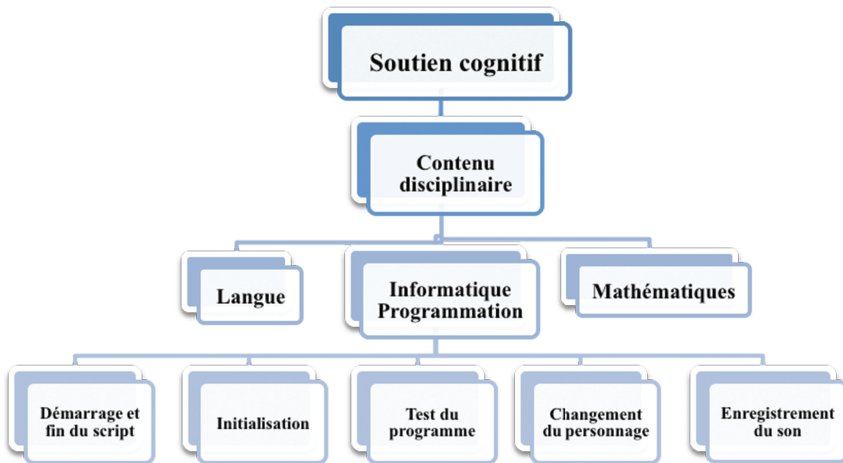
Soutien cognitif

Contenu disciplinaire

Langue

Informatique Programmation

Mathématiques

Démarrage et fin du script

Initialisation

Test du programme

Changement du personnage

Enregistrement du son